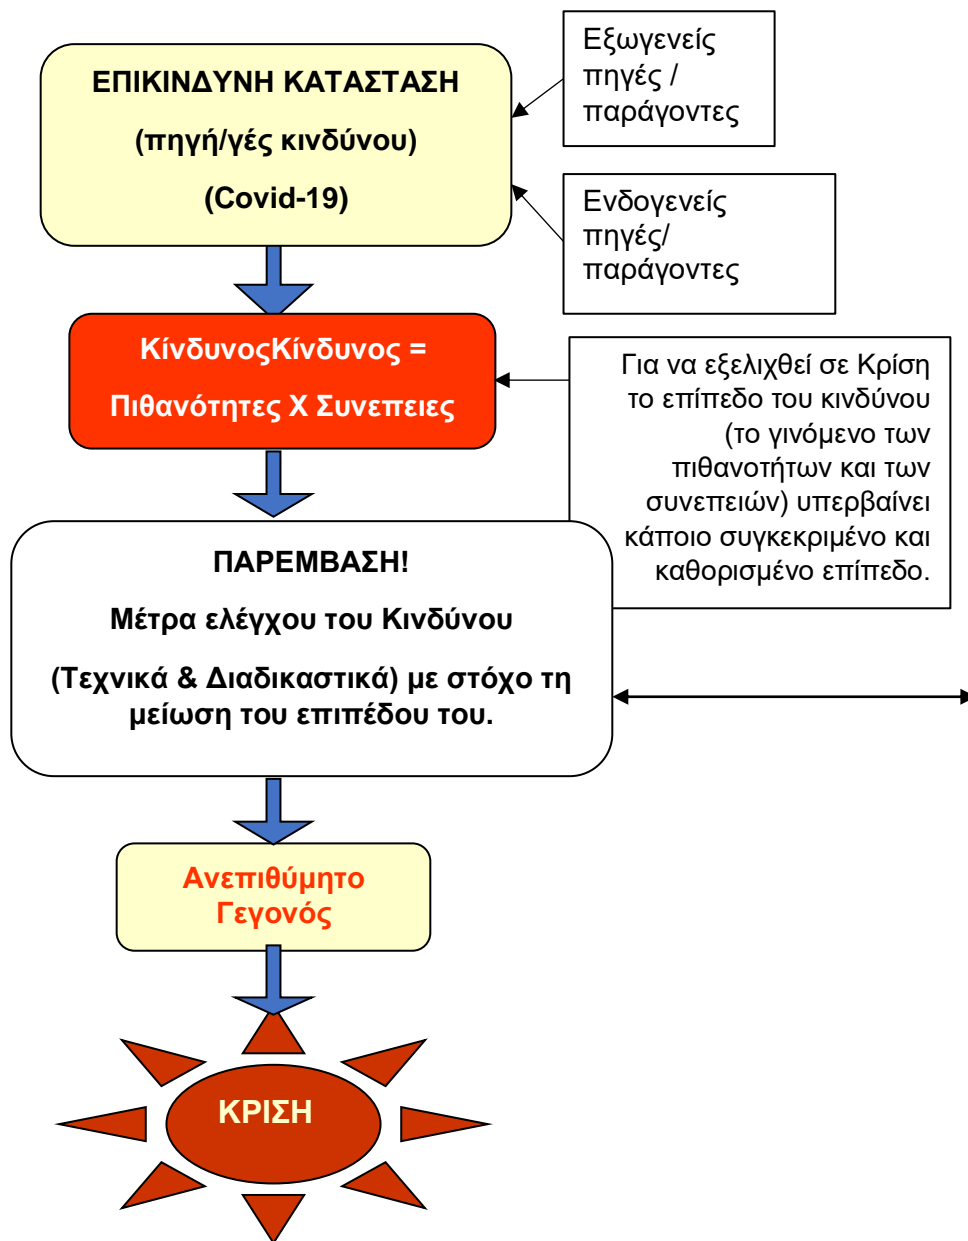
ΕΠΙΚΙΝΔΥΝΗ ΚΑΤΑΣΤΑΣΗ

(πηγή/γές κινδύνου)

(Covid-19)

Εξωγενείς πηγές / παράγοντες

Ενδογενείς πηγές/ παράγοντες

ΚίνδυνοςΚίνδυνος =

Πιθανότητες Χ Συνεπειες

Για να εξελιχθεί σε Κρίση το επίπεδο του κινδύνου (το γινόμενο των πιθανοτήτων και των συνεπειών) υπερβαίνει κάποιο συγκεκριμένο και καθορισμένο επίπεδο.

ΠΑΡΕΜΒΑΣΗ!

Μέτρα ελέγχου του Κινδύνου

(Τεχνικά & Διαδικαστικά) με στόχο τη μείωση του επιπέδου του.

Ανεπιθύμητο Γεγονός

ΚΡΙΣΗ